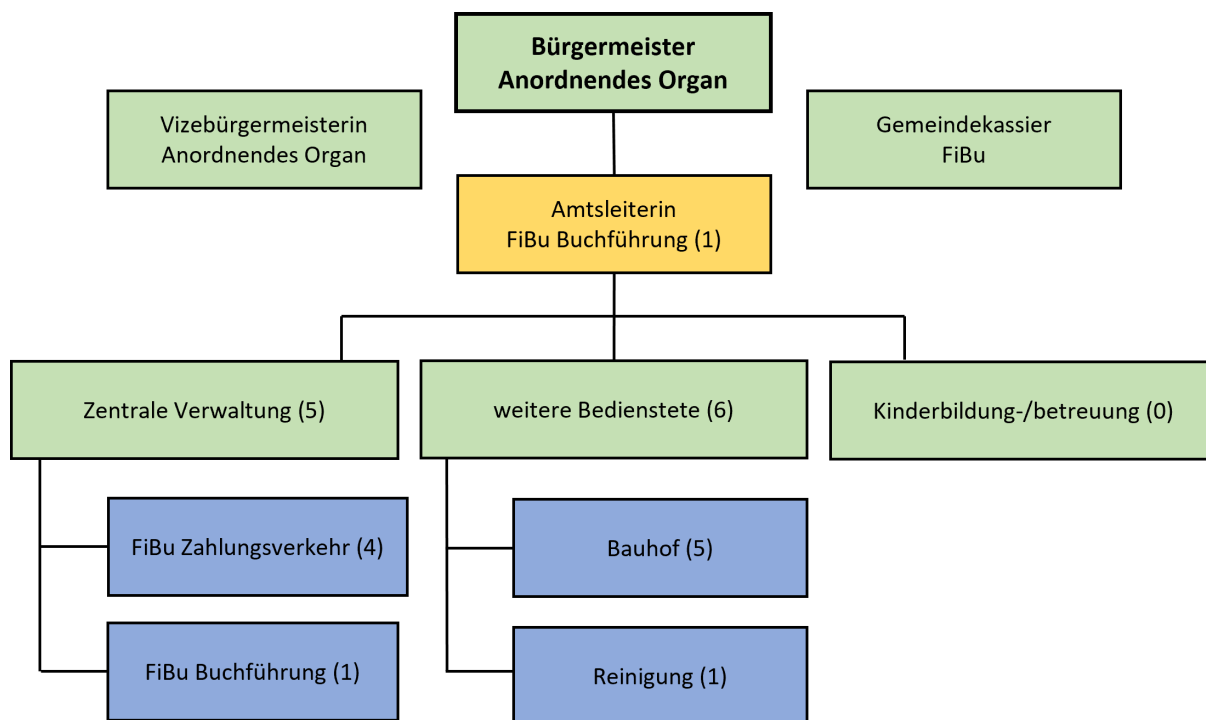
Bürgermeister
Anordnendes Organ

Vizebürgermeisterin
Anordnendes Organ

Gemeindekassier
FiBu

Amtsleiterin
FiBu Buchführung (1)

Zentrale Verwaltung (5)

weitere Bedienstete (6)

Kinderbildung-/betreuung (0)

FiBu Zahlungsverkehr (4)

FiBu Buchführung (1)

Bauhof (5)

Reinigung (1)